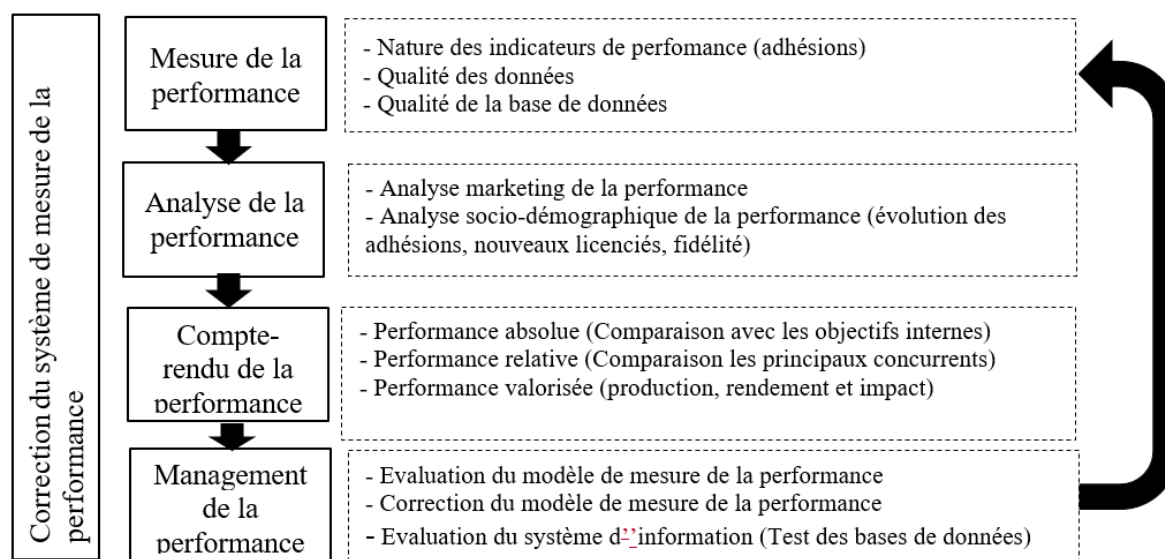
Correction du système de mesure de la performance

Mesure de la performance

- Nature des indicateurs de perfomance (adhésions)
- Qualité des données
- Qualité de la base de données

Analyse de la performance

- Analyse marketing de la performance
- Analyse socio-démographique de la performance (évolution des adhésions, nouveaux licenciés, fidélité)

Compte-rendu de la performance

- Performance absolue (Comparaison avec les objectifs internes)
- Performance relative (Comparaison les principaux concurrents)
- Performance valorisée (production, rendement et impact)

Management de la performance

- Evaluation du modèle de mesure de la performance
- Correction du modèle de mesure de la performance
- Evaluation du système d''information (Test des bases de données)